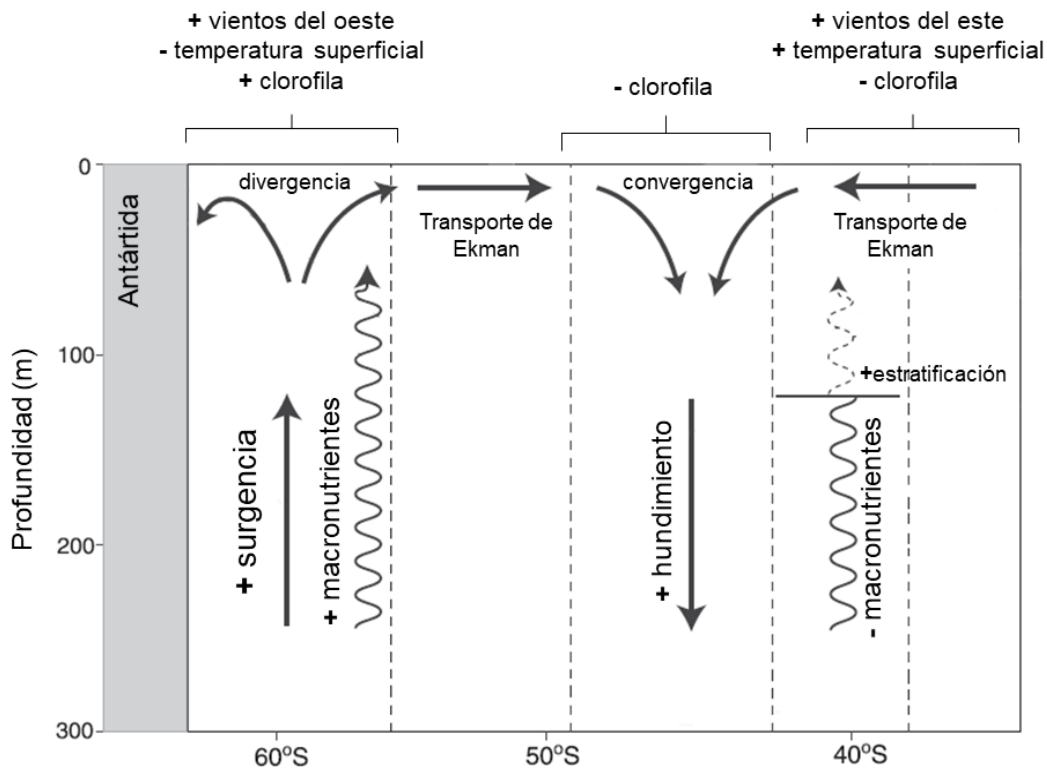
+ vientos del oeste
- temperatura superficial
+ clorofila

- clorofila

+ vientos del este
+ temperatura superficial
- clorofila

Antártida

divergencia

Transporte de Ekman

convergencia

Transporte de Ekman

+estratificación

+ surgencia

+ macronutrientes

+ hundimiento

- macronutrientes

Profundidad (m)

0

100

200

300

60ºS

50ºS

40ºS